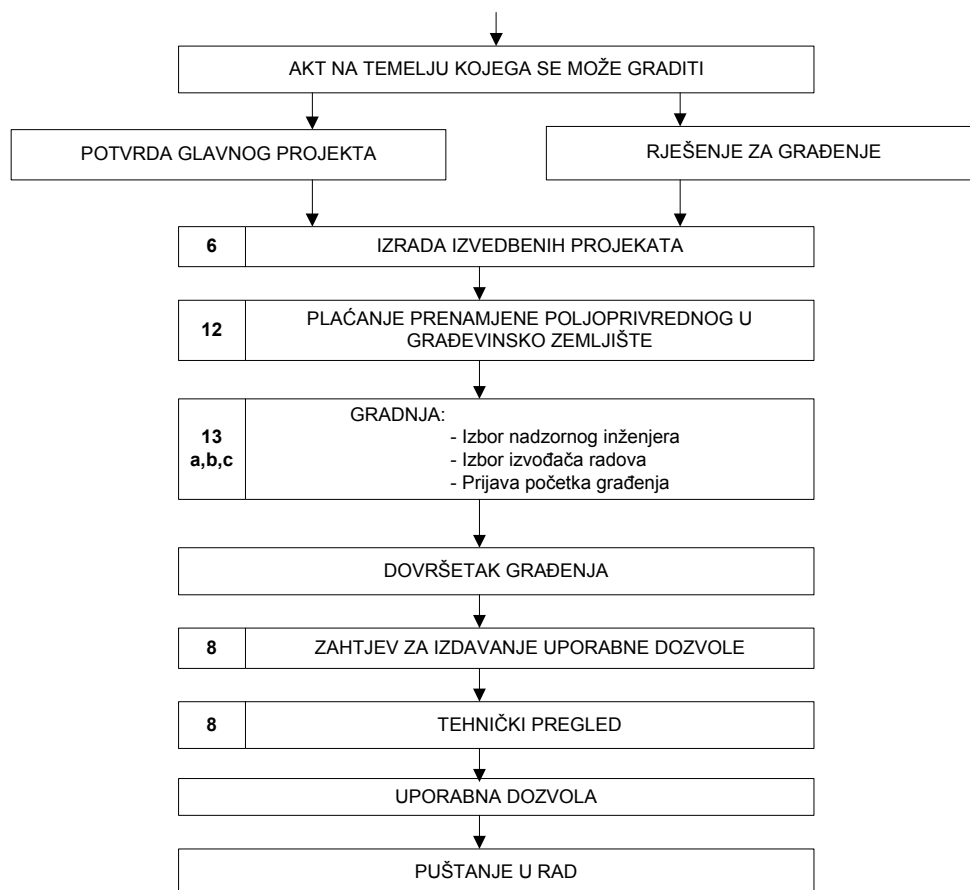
AKT NA TEMELJU KOJEGA SE MOŽE GRADITI

POTVRDA GLAVNOG PROJEKTA

RJEŠENJE ZA GRAĐENJE

6 IZRADA IZVEDBENIH PROJEKATA

12 PLAĆANJE PRENAMJENE POLJOPRIVREDNOG U GRAĐEVINSKO ZEMLJIŠTE

13 a,b,c GRADNJA:
- Izbor nadzornog inženjera
- Izbor izvođača radova
- Prijava početka građenja

DOVRŠETAK GRAĐENJA

8 ZAHTJEV ZA IZDAVANJE UPORABNE DOZVOLE

8 TEHNIČKI PREGLED

UPORABNA DOZVOLA

PUŠTANJE U RAD